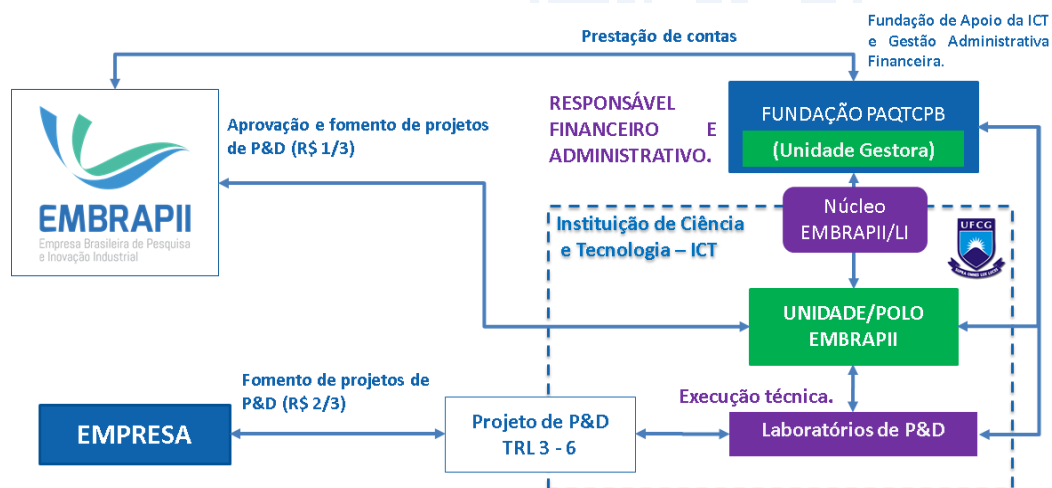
Prestação de contas

Fundação de Apoio da ICT e Gestão Administrativa Financeira.

EMBRAPII
Empresa Brasileira de Pesquisa e Inovação Industrial

Aprovação e fomento de projetos de P&D (R$ 1/3)

RESPONSÁVEL FINANCEIRO E ADMINISTRATIVO.

FUNDAÇÃO PAQTCPB
(Unidade Gestora)

Núcleo EMBRAPII/LI

Instituição de Ciência e Tecnologia – ICT

UFCG

UNIDADE/POLO EMBRAPII

Fomento de projetos de P&D (R$ 2/3)

Execução técnica.

EMPRESA

Projeto de P&D
TRL 3 - 6

Laboratórios de P&D